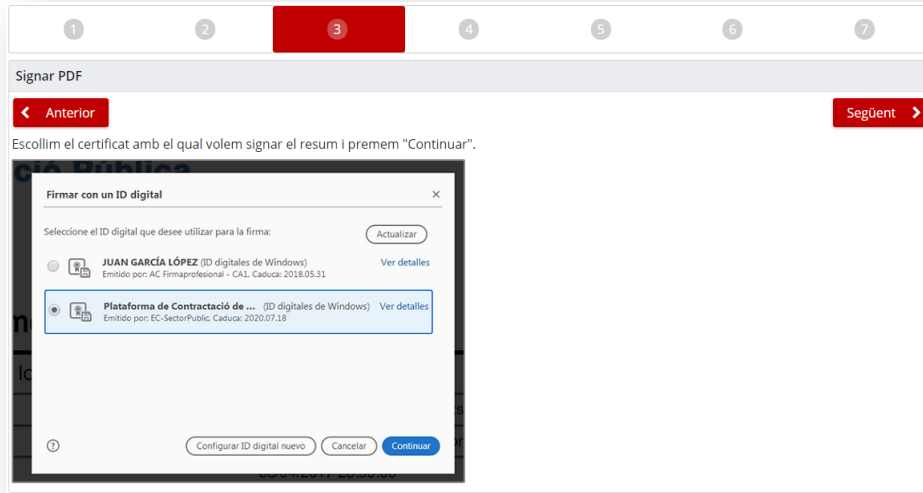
1 2 3 4 5 6 7

Signar PDF

Anterior

Següent

Escollim el certificat amb el qual volem signar el resum i premem "Continuar".

Firmar con un ID digital

Seleccione el ID digital que desee utilizar para la firma:

Actualizar

JUAN GARCÍA LÓPEZ (ID digitales de Windows)
Emitido por: AC Firmaprofesional - CA1. Caduca: 2018.05.31

Ver detalles

Plataforma de Contractació de ... (ID digitales de Windows)
Emitido por: EC-SectorPublic. Caduca: 2020.07.18

Ver detalles

Configurar ID digital nuevo

Cancelar

Continuar